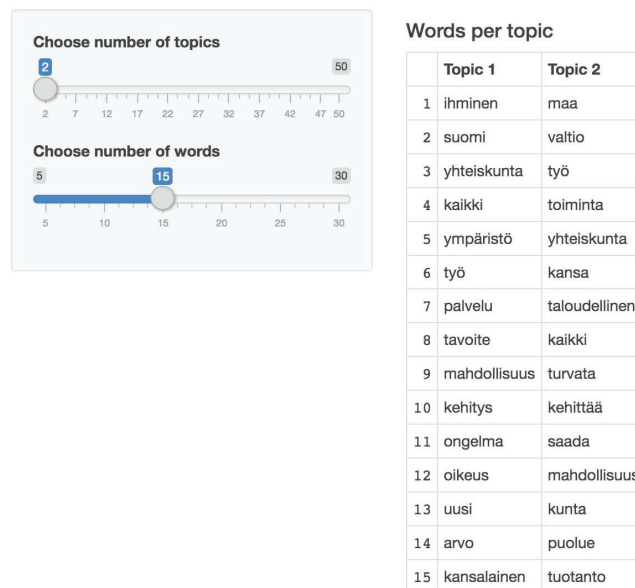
Choose number of topics

2 50

2 7 12 17 22 27 32 37 42 47 50

Choose number of words

5 15 30

5 10 15 20 25 30

Words per topic

| | Topic 1 | Topic 2 |
|---|---|---|
| 1 | ihminen | maa |
| 2 | suomi | valtio |
| 3 | yhteiskunta | työ |
| 4 | kaikki | toiminta |
| 5 | ympäristö | yhteiskunta |
| 6 | työ | kansa |
| 7 | palvelu | taloudellinen |
| 8 | tavoite | kaikki |
| 9 | mahdollisuus | turvata |
| 10 | kehitys | kehittää |
| 11 | ongelma | saada |
| 12 | oikeus | mahdollisuus |
| 13 | uusi | kunta |
| 14 | arvo | puolue |
| 15 | kansalainen | tuotanto |